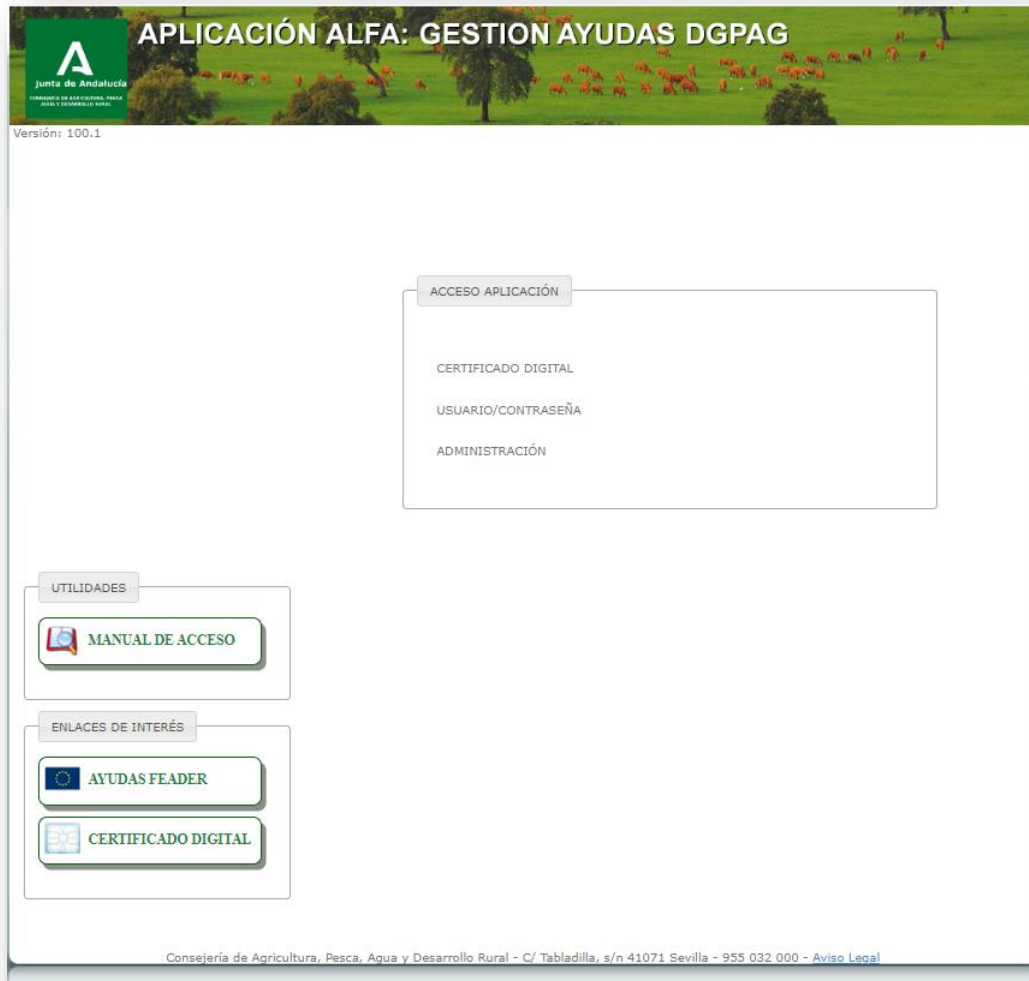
Junta de Andalucía
CONSEJERÍA DE AGRICULTURA, PESCA, AGUA Y DESARROLLO RURAL

APLICACIÓN ALFA: GESTION AYUDAS DGPAG

Versión: 100.1

ACCESO APLICACIÓN

CERTIFICADO DIGITAL

USUARIO/CONTRASEÑA

ADMINISTRACIÓN

UTILIDADES

MANUAL DE ACCESO

ENLACES DE INTERÉS

AYUDAS FEADER

CERTIFICADO DIGITAL

Consejería de Agricultura, Pesca, Agua y Desarrollo Rural - C/ Tabladilla, s/n 41071 Sevilla - 955 032 000 - Aviso Legal